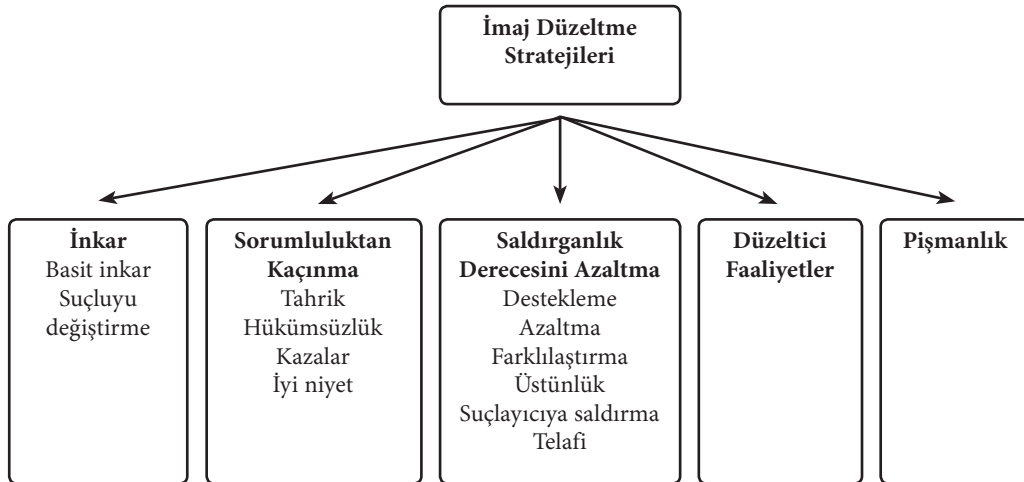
İmaj Düzeltme Stratejileri

İnkar
Basit inkar
Suçluyu değiştirme

Sorumluluktan Kaçınma
Tahrik
Hükümsüzlük
Kazalar
İyi niyet

Saldırganlık Derecesini Azaltma
Destekleme
Azaltma
Farklılaştırma
Üstünlük
Suçlayıcıya saldırma
Telafi

Düzeltici Faaliyetler

Pişmanlık